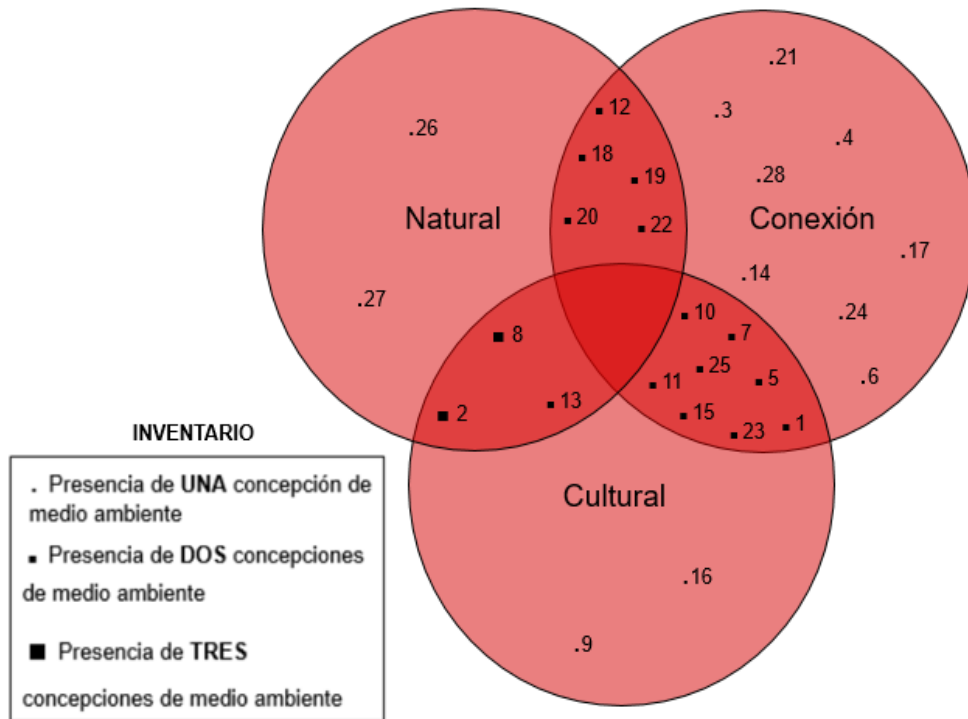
.21

.3

.4

.26

12

18

19

.28

Natural

20

22

Conexión

.17

.14

.27

10

7

.24

8

25

11

5

.6

2

13

15

23

1

INVENTARIO

. Presencia de UNA concepción de medio ambiente

Presencia de DOS concepciones de medio ambiente

Presencia de TRES concepciones de medio ambiente

Cultural

.16

.9